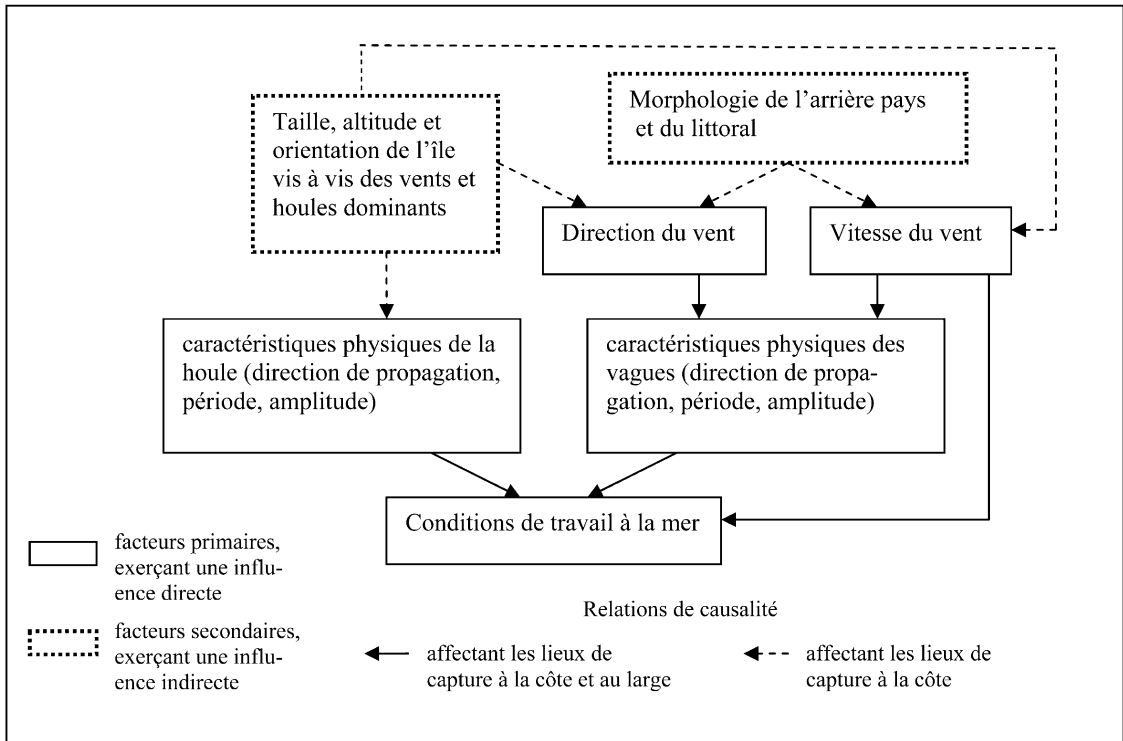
Taille, altitude et orientation de l'île vis à vis des vents et houles dominants

Morphologie de l'arrière pays et du littoral

Direction du vent

Vitesse du vent

caractéristiques physiques de la houle (direction de propagation, période, amplitude)

caractéristiques physiques des vagues (direction de propagation, période, amplitude)

Conditions de travail à la mer

facteurs primaires, exerçant une influence directe

facteurs secondaires, exerçant une influence indirecte

Relations de causalité

affectant les lieux de capture à la côte et au large

affectant les lieux de capture à la côte